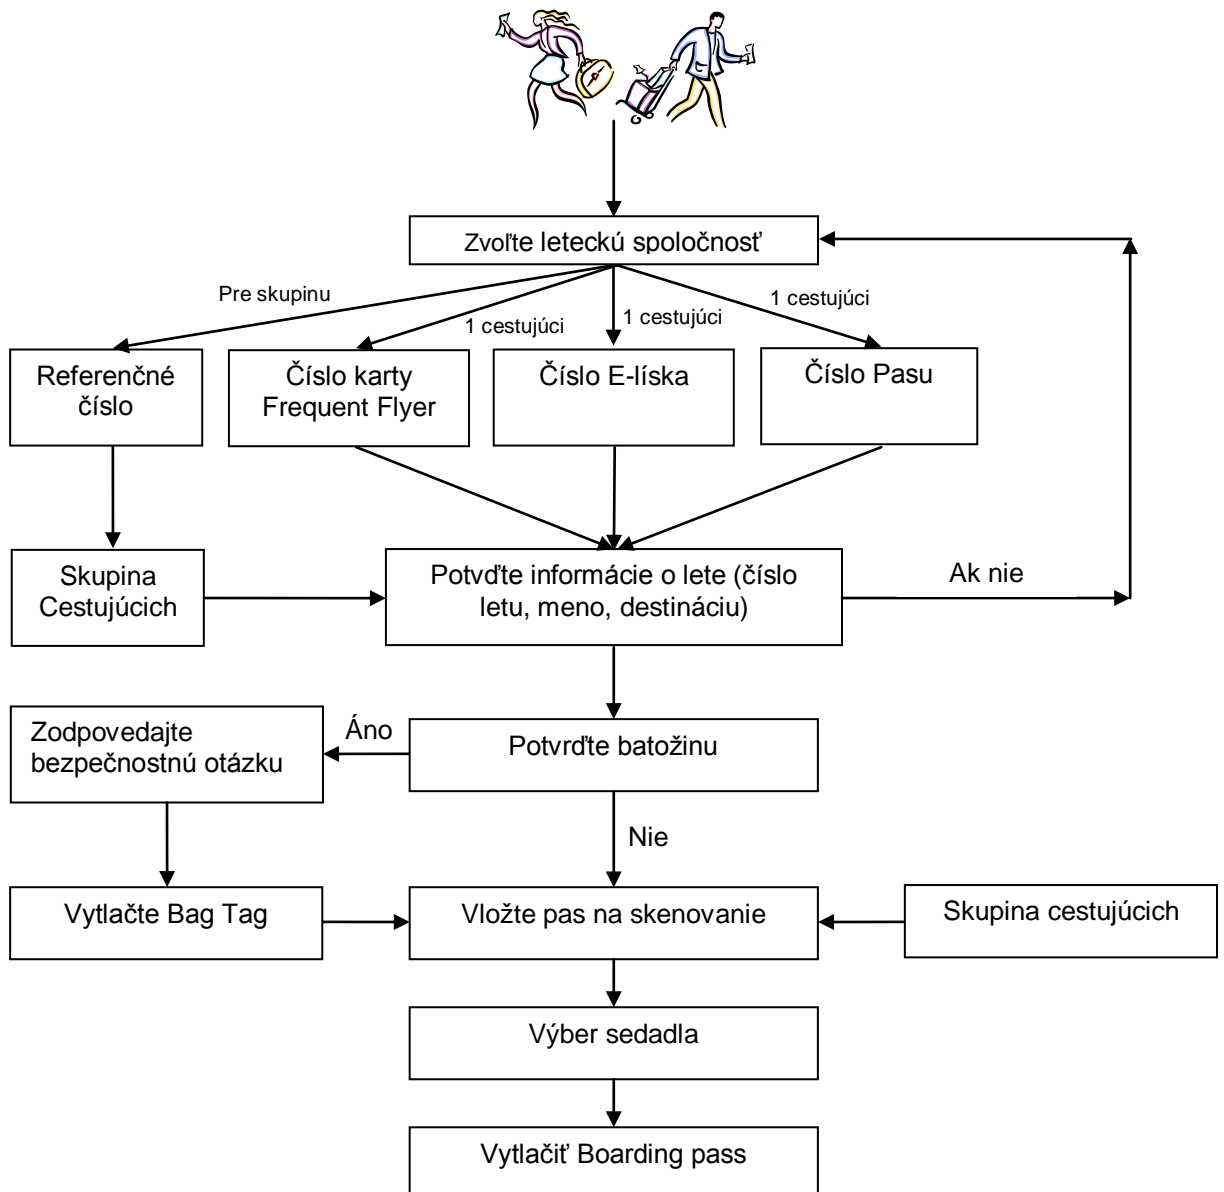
Zvoľte leteckú spoločnosť

Pre skupinu

1 cestujúci

1 cestujúci

1 cestujúci

Referenčné číslo

Číslo karty Frequent Flyer

Číslo E-líska

Číslo Pasu

Skupina Cestujúcich

Potvďte informácie o lete (číslo letu, meno, destináciu)

Ak nie

Zodpovedajte bezpečnostnú otázku

Áno

Potvrďte batožinu

Nie

Vytlačte Bag Tag

Vložte pas na skenovanie

Skupina cestujúcich

Výber sedadla

Vytlačiť Boarding pass